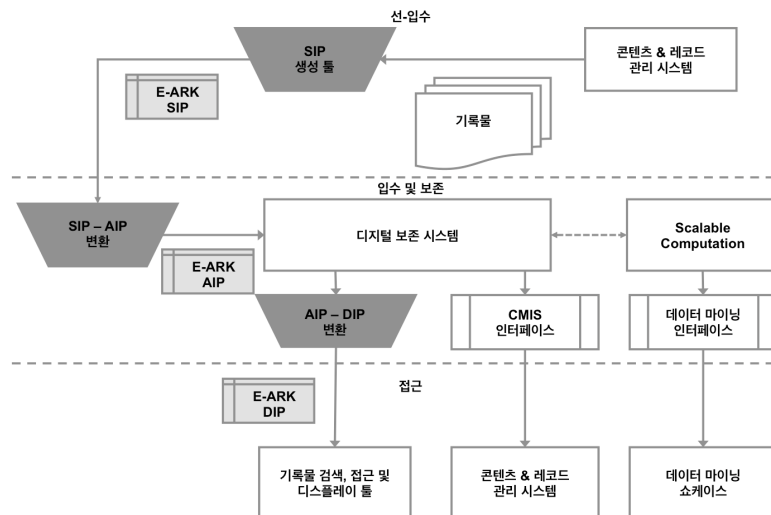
선-입수

SIP
생성 툴

콘텐츠 & 레코드
관리 시스템

E-ARK
SIP

기록물

입수 및 보존

SIP – AIP
변환

디지털 보존 시스템

Scalable
Computation

E-ARK
AIP

AIP – DIP
변환

CMIS
인터페이스

데이터 마이닝
인터페이스

접근

E-ARK
DIP

기록물 검색, 접근 및
디스플레이 툴

콘텐츠 & 레코드
관리 시스템

데이터 마이닝
쇼케이스